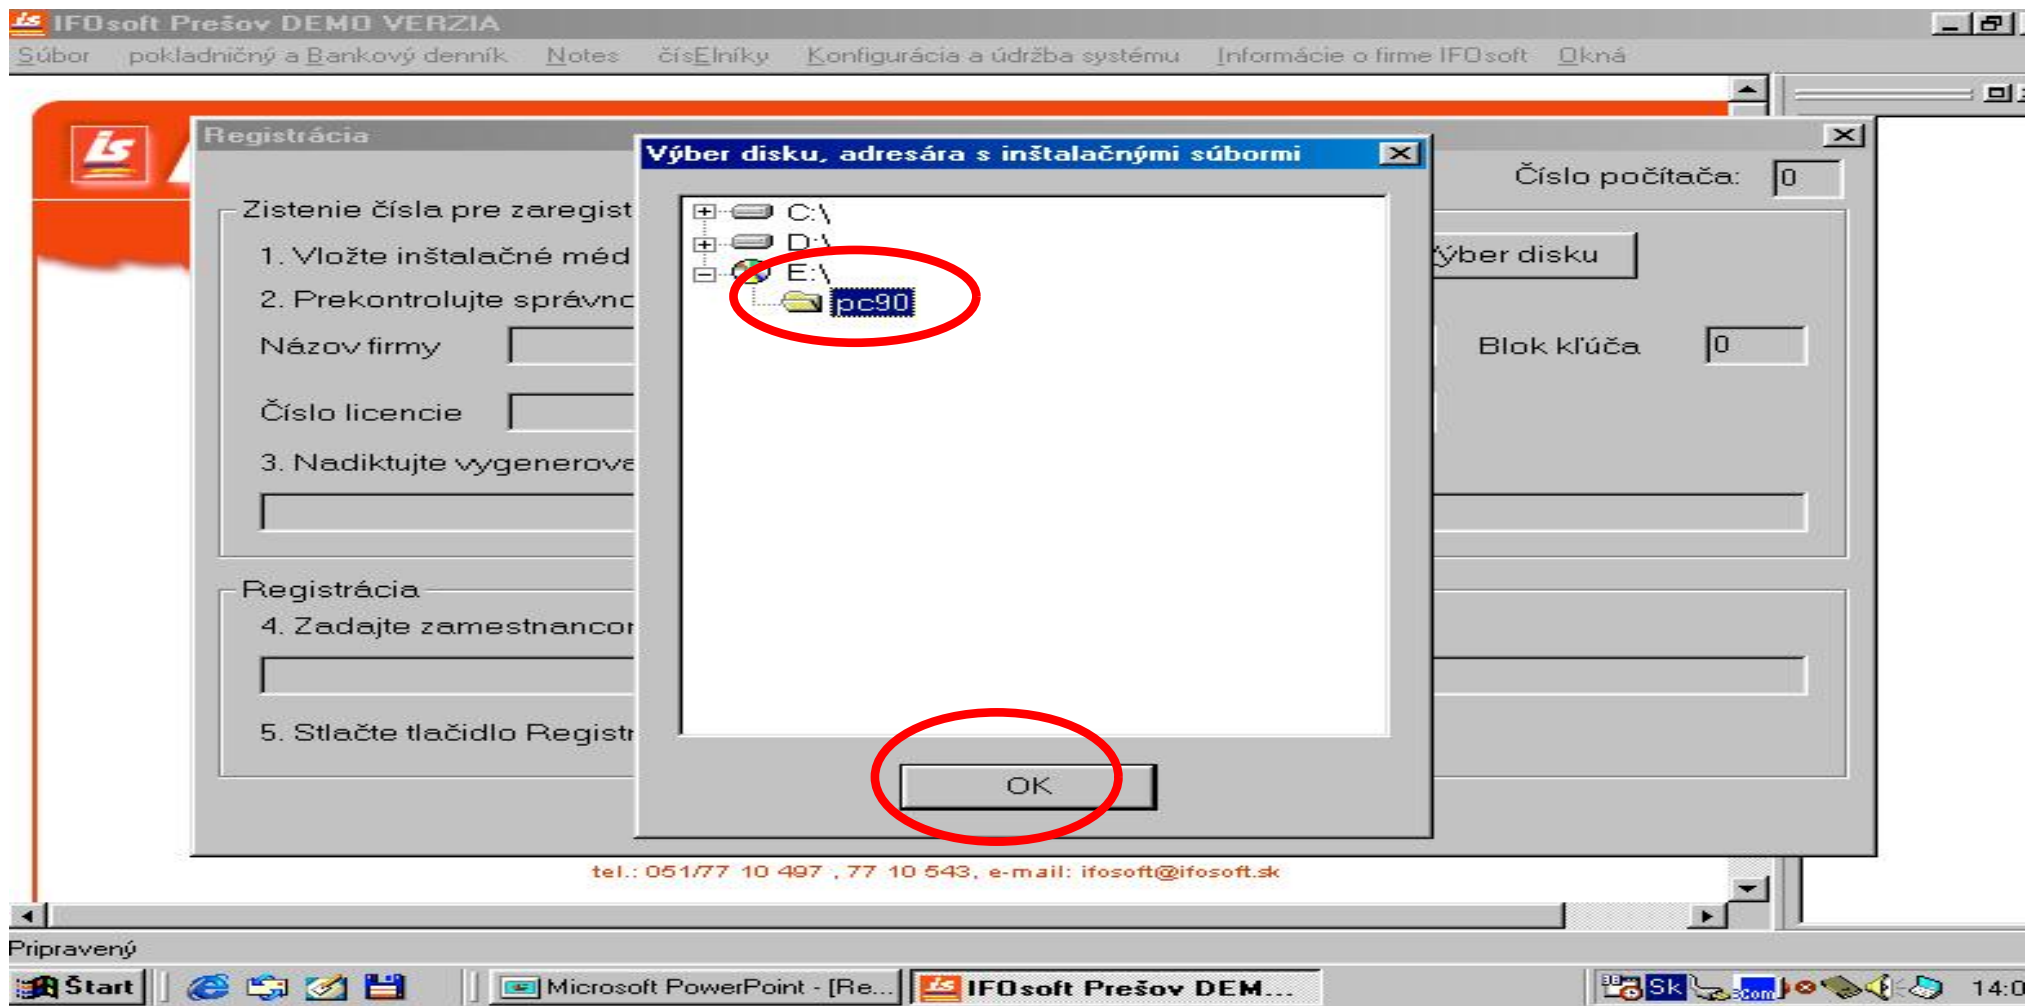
IFOsoft Prešov DEMO VERZIA

Súbor pokladničný a Bankový denník Notes čísElníky Konfigurácia a údržba systému Informácie o firme IFOsoft Okná

Registrácia

Zistenie čísla pre zaregist

1. Vložte inštalačné méd

2. Prekontrolujte správnc

Názov firmy

Číslo licencie

3. Nadiktujte vygenerova

Registrácia

4. Zadajte zamestnancor

5. Stlačte tlačidlo Registr

Číslo počítača: 0

ýber disku

Blok kľúča 0

Výber disku, adresára s inštalačnými súbormi

C:\

D:\

E:\

pc90

OK

tel.: 051/77 10 497 , 77 10 543, e-mail: ifosoft@ifosoft.sk

Pripravený

Štart

Microsoft PowerPoint - [Re...

IFOsoft Prešov DEM...

Sk

14:0